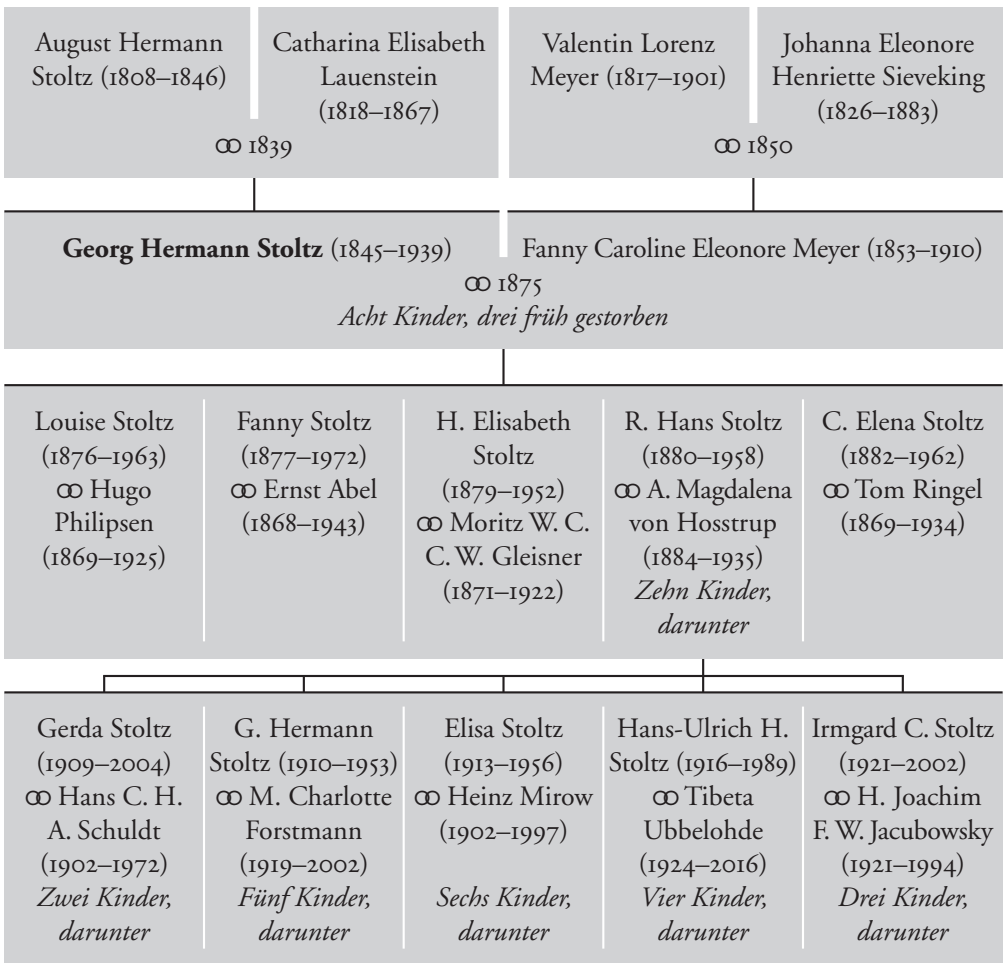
August Hermann Stoltz (1808–1846)

Catharina Elisabeth Lauenstein (1818–1867)

∞ 1839

Valentin Lorenz Meyer (1817–1901)

Johanna Eleonore Henriette Sieveking (1826–1883)

∞ 1850

**Georg Hermann Stoltz** (1845–1939)

Fanny Caroline Eleonore Meyer (1853–1910)

∞ 1875
*Acht Kinder, drei früh gestorben*

Louise Stoltz (1876–1963) ∞ Hugo Philipsen (1869–1925)

Fanny Stoltz (1877–1972) ∞ Ernst Abel (1868–1943)

H. Elisabeth Stoltz (1879–1952) ∞ Moritz W. C. C. W. Gleisner (1871–1922)

R. Hans Stoltz (1880–1958) ∞ A. Magdalena von Hosstrup (1884–1935) *Zehn Kinder, darunter*

C. Elena Stoltz (1882–1962) ∞ Tom Ringel (1869–1934)

Gerda Stoltz (1909–2004) ∞ Hans C. H. A. Schuldt (1902–1972) *Zwei Kinder, darunter*

G. Hermann Stoltz (1910–1953) ∞ M. Charlotte Forstmann (1919–2002) *Fünf Kinder, darunter*

Elisa Stoltz (1913–1956) ∞ Heinz Mirow (1902–1997) *Sechs Kinder, darunter*

Hans-Ulrich H. Stoltz (1916–1989) ∞ Tibeta Ubbelohde (1924–2016) *Vier Kinder, darunter*

Irmgard C. Stoltz (1921–2002) ∞ H. Joachim F. W. Jacubowsky (1921–1994) *Drei Kinder, darunter*